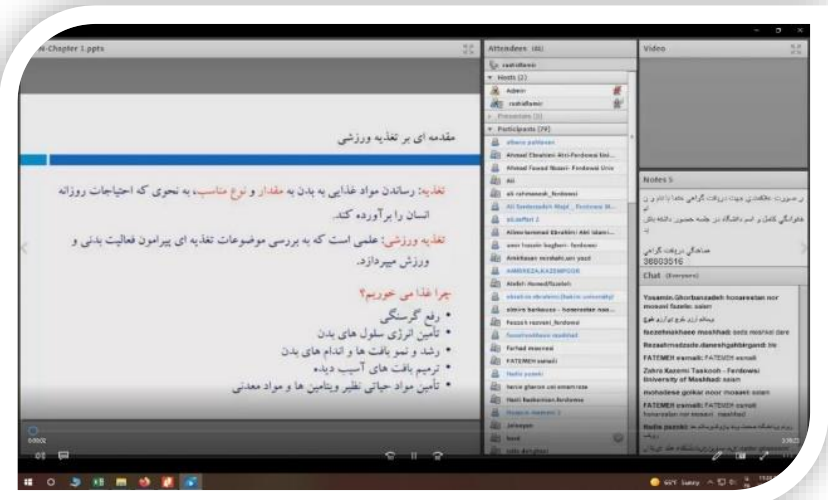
-Chapter 1.pptx

مقدمه ای بر تغذیه ورزشی

تغذیه: رساندن مواد غذایی به بدن به مقدار و نوع مناسب، به نحوی که احتیاجات روزانه انسان را برآورده کند.

تغذیه ورزشی: علمی است که به بررسی موضوعات تغذیه ای پیرامون فعالیت بدنی و ورزش میپردازد.

چرا غذا می خوریم؟
• رفع گرسنگی
• تأمین انرژی سلول های بدن
• رشد و نمو بافت ها و اندام های بدن
• ترمیم بافت های آسیب دیده
• تأمین مواد حیاتی نظیر ویتامین ها و مواد معدنی

Attendees (86)
Hosts (2)
Admin
Presenters (0)
Participants (79)
Ahmad Ebrahimi Atri-Ferdowsi Uni
Ahmad Fawad Noori- Ferdowsi Univ
Ali
ali rahmanesh_ferdowsi
Ali Taghipour 2
Amirhossein mohammadi
Atefeh Hamedfazeleh
Farhad moravej
FATEMEH samadi
Hadis yazdi
Hasti
Javad

Video

Notes

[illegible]
36003516

Chat (Everyone)

Yasamin.Ghorbanzadeh: honarestan nor mosavi fazeleh: salam
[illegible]
fazelmokhaee mashhad: seda moshkel dare
Rezaahmadzade.daneshgahbirgand: Hi
FATEMEH samadi: FATEMEH samadi
Zahra Kazemi Taskooh - Ferdowsi University of Mashhad: salam
mohadese golkar noor mosavi: salam
FATEMEH samadi: FATEMEH samadi honarestan nor mosavi mashhad
Hadis yazdi: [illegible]